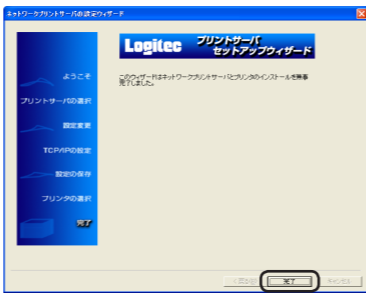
ネットワークプリントサーバの設定ウィザード

Logitec プリントサーバ セットアップウィザード

ようこそ
プリントサーバの選択
設定変更
TCP/IPの設定
設定の保存
プリンタの選択
完了

このウィザードはネットワークプリントサーバとプリンタのインストールを無事完了しました。

< 戻る(B)
完了
キャンセル